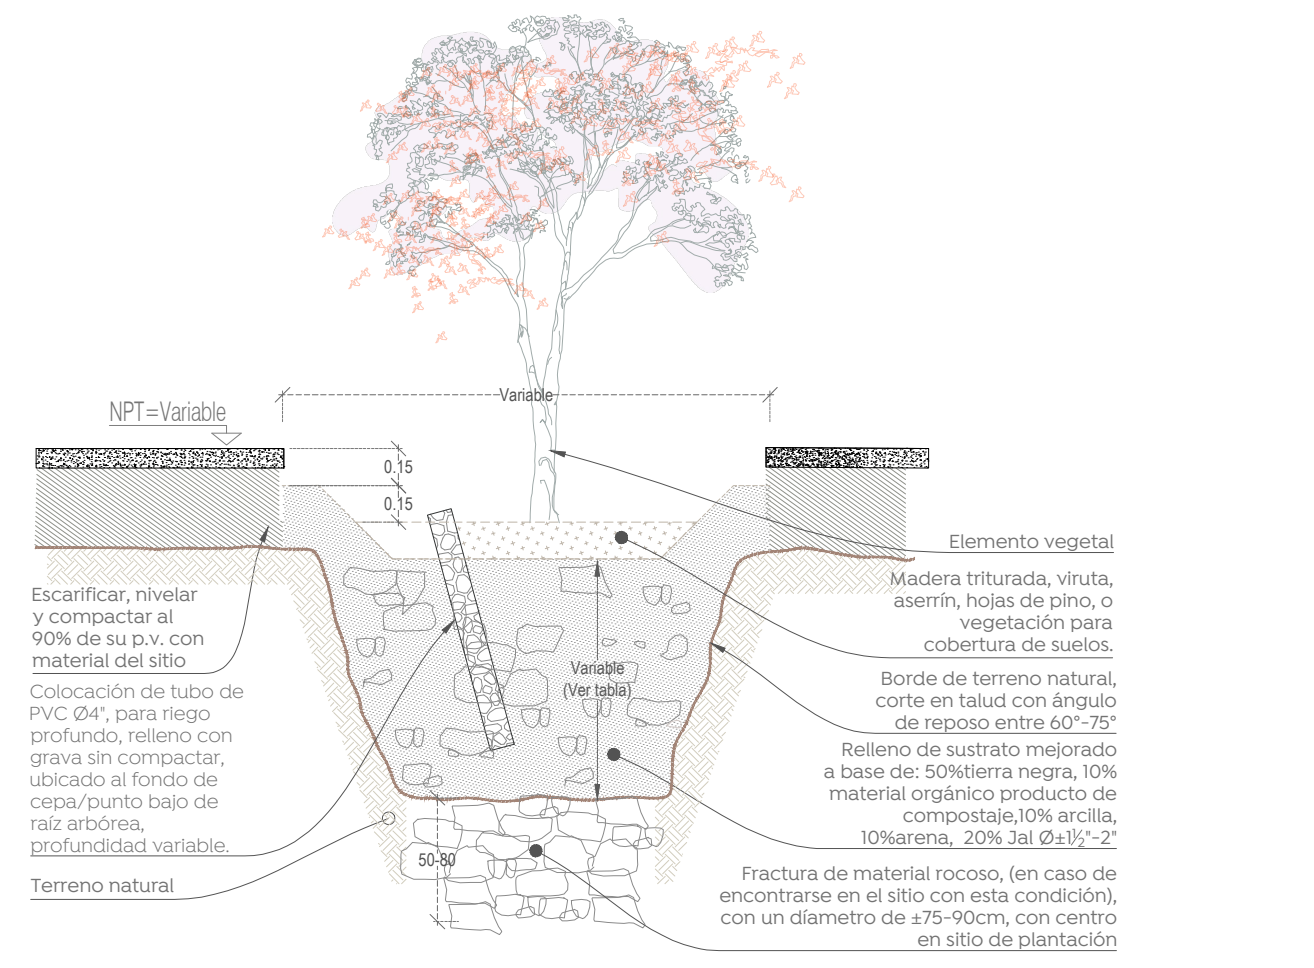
NPT=Variable

Variable

0.15

0.15

Variable
(Ver tabla)

50-80

Elemento vegetal

Madera triturada, viruta, aserrín, hojas de pino, o vegetación para cobertura de suelos.

Borde de terreno natural, corte en talud con ángulo de reposo entre 60°-75°

Relleno de sustrato mejorado a base de: 50%tierra negra, 10% material orgánico producto de compostaje,10% arcilla, 10%arena, 20% Jal Ø±$1\frac{1}{2}$"-2"

Fractura de material rocoso, (en caso de encontrarse en el sitio con esta condición), con un díametro de ±75-90cm, con centro en sitio de plantación

Escarificar, nivelar y compactar al 90% de su p.v. con material del sitio

Colocación de tubo de PVC Ø4", para riego profundo, relleno con grava sin compactar, ubicado al fondo de cepa/punto bajo de raíz arbórea, profundidad variable.

Terreno natural